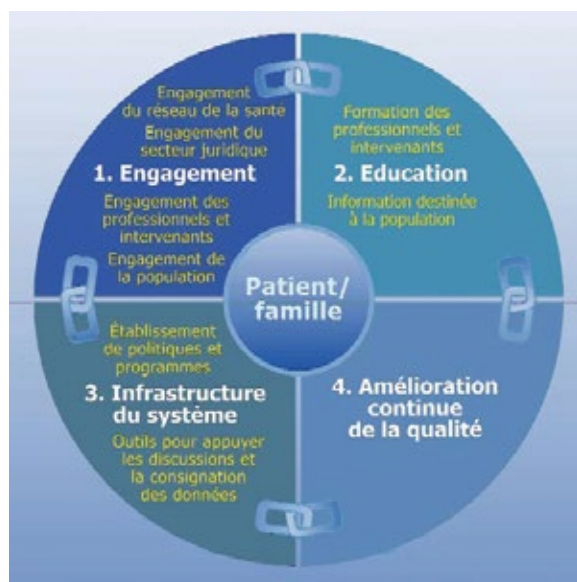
Engagement du réseau de la santé

Engagement du secteur juridique

1. Engagement

Engagement des professionnels et intervenants

Engagement de la population

Formation des professionnels et intervenants

2. Education

Information destinée à la population

Patient/ famille

Établissement de politiques et programmes

3. Infrastructure du système

Outils pour appuyer les discussions et la consignation des données

4. Amélioration continue de la qualité